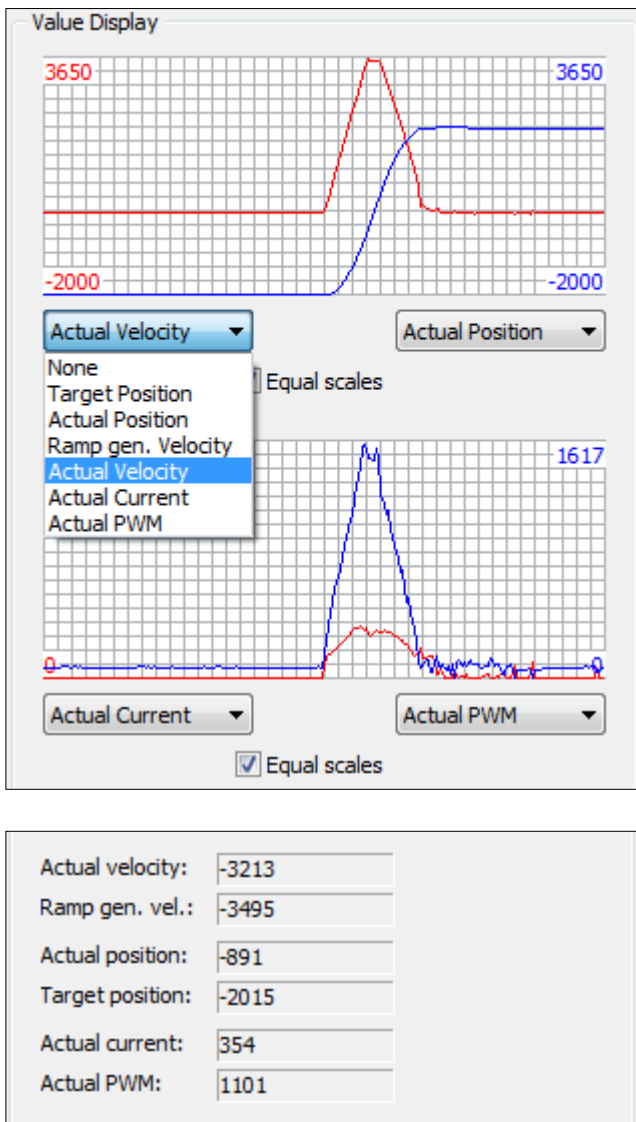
Value Display

3650

3650

-2000

-2000

Actual Velocity

Actual Position

None
Target Position
Actual Position
Ramp gen. Velocity
Actual Velocity
Actual Current
Actual PWM

Equal scales

1617

0

0

Actual Current

Actual PWM

Equal scales

| | |
|---|---|
| Actual velocity: | -3213 |
| Ramp gen. vel.: | -3495 |
| Actual position: | -891 |
| Target position: | -2015 |
| Actual current: | 354 |
| Actual PWM: | 1101 |